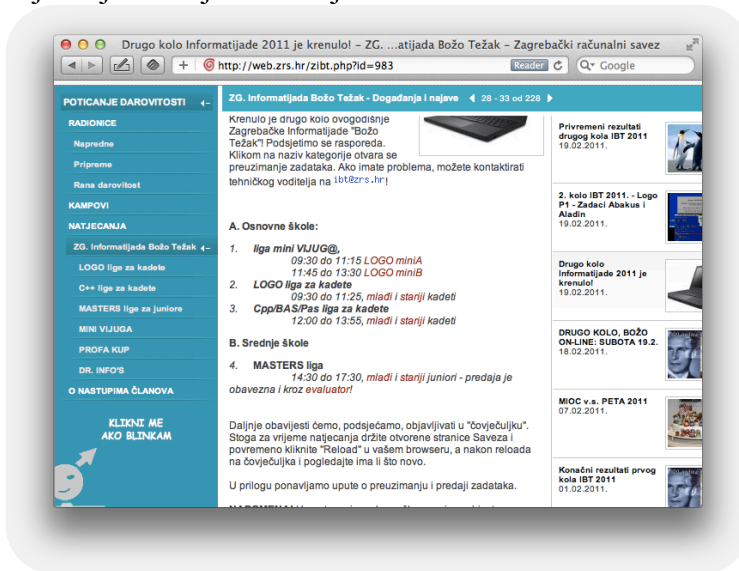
Drugo kolo Informatijade 2011 je krenulo! – ZG. ...atijada Božo Težak – Zagrebački računalni savez

http://web.zrs.hr/zibt.php?id=983

Reader

Google

POTICANJE DAROVITOSTI

RADIONICE

Napredne

Pripreme

Rana darovitost

KAMPOVI

NATJECANJA

ZG. Informatijada Božo Težak

LOGO lige za kadete

C++ lige za kadete

MASTERS lige za juniore

MINI VIJUGA

PROFA KUP

DR. INFO'S

O NASTUPIMA ČLANOVA

KLIKNI ME AKO BLINKAM

ZG. Informatijada Božo Težak - Događanja i najave 28 - 33 od 228

Krenulo je drugo kolo ovogodišnje Zagrebačke Informatijade "Božo Težak"! Podsjetimo se rasporeda. Klikom na naziv kategorije otvara se preuzimanje zadataka. Ako imate problema, možete kontaktirati tehničkog voditelja na ibt@zrs.hr!

A. Osnovne škole:

1. liga mini VIJUG@,
09:30 do 11:15 LOGO miniA
11:45 do 13:30 LOGO miniB

2. LOGO liga za kadete
09:30 do 11:25, mlađi i stariji kadeti

3. Cpp/BAS/Pas liga za kadete
12:00 do 13:55, mlađi i stariji kadeti

B. Srednje škole

4. MASTERS liga
14:30 do 17:30, mlađi i stariji juniori - predaja je obavezna i kroz evaluator!

Daljnje obavijesti ćemo, podsjećamo, objavljivati u "čovječuljku". Stoga za vrijeme natjecanja držite otvorene stranice Saveza i povremeno kliknite "Reload" u vašem browseru, a nakon reloada na čovječuljka i pogledajte ima li što novo.

U prilogu ponavljamo upute o preuzimanju i predaji zadataka.

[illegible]

Privremeni rezultati drugog kola IBT 2011
19.02.2011.

2. kolo IBT 2011. - Logo P1 - Zadaci Abakus i Aladin
19.02.2011.

Drugo kolo Informatijade 2011 je krenulo!
19.02.2011.

DRUGO KOLO, BOŽO ON-LINE: SUBOTA 19.2.
18.02.2011.

MIOC v.s. PETA 2011
07.02.2011.

Konačni rezultati prvog kola IBT 2011
01.02.2011.